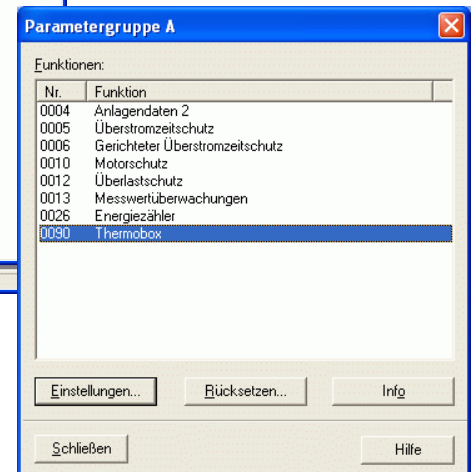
Parametergruppe A

Funktionen:

| Nr. | Funktion |
|---|---|
| 0004 | Anlagendaten 2 |
| 0005 | Überstromzeitschutz |
| 0006 | Gerichteter Überstromzeitschutz |
| 0010 | Motorschutz |
| 0012 | Überlastschutz |
| 0013 | Messwertüberwachungen |
| 0026 | Energiezähler |
| 0090 | Thermobox |

Einstellungen... Rücksetzen... Info

Schließen Hilfe